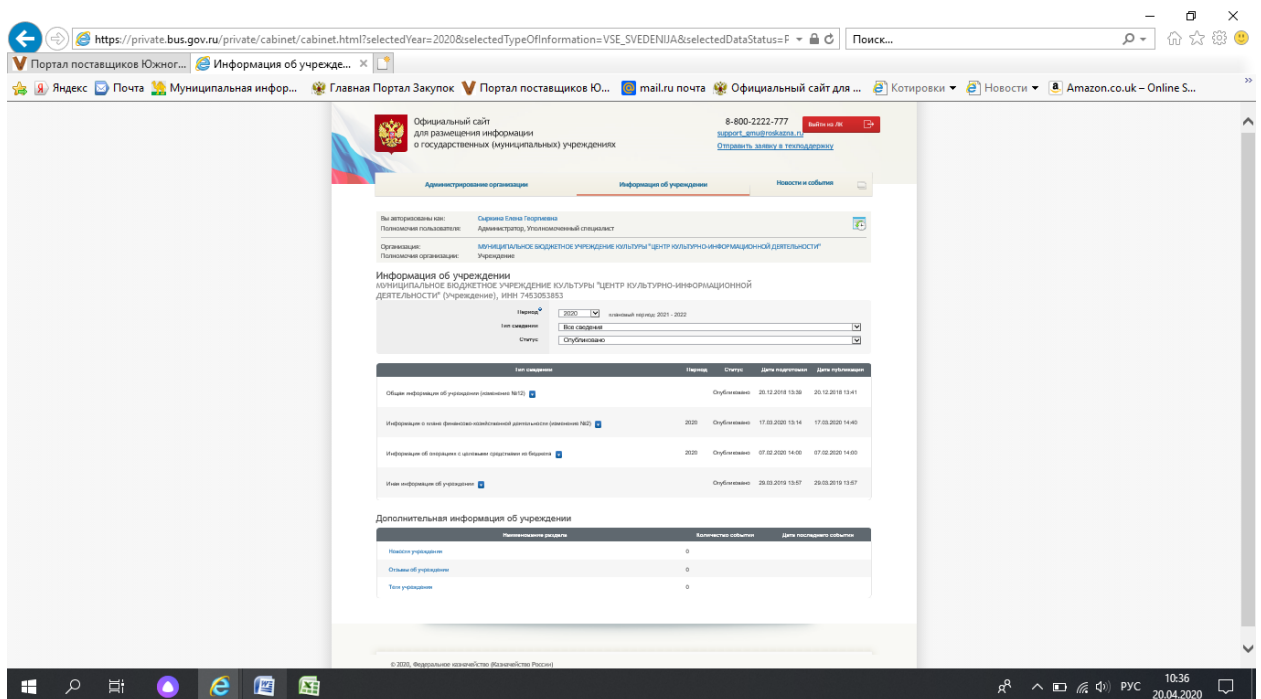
https://private.bus.gov.ru/private/cabinet/cabinet.html?selectedYear=2020&selectedTypeOfInformation=VSE_SVEDENIJA&selectedDataStatus=F

Поиск...

Портал поставщиков Южног...

Информация об учрежде...

Яндекс Почта Муниципальная инфор... Главная Портал Закупок Портал поставщиков Ю... mail.ru почта Официальный сайт для ... Котировки Новости Amazon.co.uk – Online S...

Официальный сайт для размещения информации о государственных (муниципальных) учреждениях

8-800-2222-777
support_gmu@roskazna.ru
Отправить заявку в техподдержку

Выйти из ЛК

Администрирование организации | Информация об учреждении | Новости и события

Вы авторизованы как: Сыркина Елена Георгиевна
Полномочия пользователя: Администратор, Уполномоченный специалист

Организация: МУНИЦИПАЛЬНОЕ БЮДЖЕТНОЕ УЧРЕЖДЕНИЕ КУЛЬТУРЫ "ЦЕНТР КУЛЬТУРНО-ИНФОРМАЦИОННОЙ ДЕЯТЕЛЬНОСТИ"
Полномочия организации: Учреждение

Информация об учреждении

МУНИЦИПАЛЬНОЕ БЮДЖЕТНОЕ УЧРЕЖДЕНИЕ КУЛЬТУРЫ "ЦЕНТР КУЛЬТУРНО-ИНФОРМАЦИОННОЙ ДЕЯТЕЛЬНОСТИ" (Учреждение), ИНН 7453053853

Период: 2020 плановый период: 2021 - 2022
Тип сведения: Все сведения
Статус: Опубликовано

| Тип сведения | Период | Статус | Дата подготовки | Дата публикации |
|---|---|---|---|---|
| Общая информация об учреждении (изменение №12) | | Опубликовано | 20.12.2018 13:39 | 20.12.2018 13:41 |
| Информация о плане финансово-хозяйственной деятельности (изменение №2) | 2020 | Опубликовано | 17.03.2020 13:14 | 17.03.2020 14:40 |
| Информация об операциях с целевыми средствами из бюджета | 2020 | Опубликовано | 07.02.2020 14:00 | 07.02.2020 14:03 |
| Иная информация об учреждении | | Опубликовано | 29.03.2019 13:57 | 29.03.2019 13:57 |

Дополнительная информация об учреждении

| Наименование раздела | Количество событий | Дата последнего события |
|---|---|---|
| Новости учреждения | 0 | |
| Отзывы об учреждении | 0 | |
| Темы учреждения | 0 | |

© 2020, Федеральное казначейство (Казначейство России)

РУС 10:36 20.04.2020